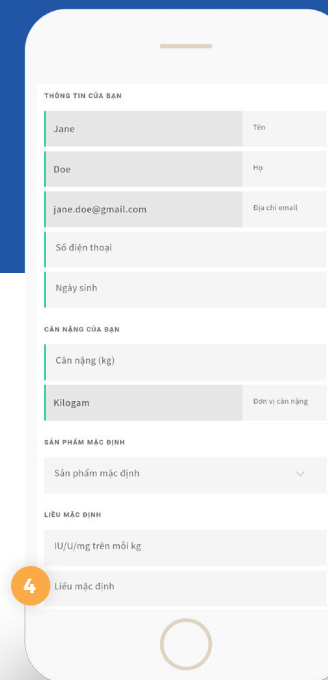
THÔNG TIN CỦA BẠN

Jane

Tên

Doe

Họ

jane.doe@gmail.com

Địa chỉ email

Số điện thoại

Ngày sinh

CÂN NẶNG CỦA BẠN

Cân nặng (kg)

Kilogam

Đơn vị cân nặng

SẢN PHẨM MẶC ĐỊNH

Sản phẩm mặc định

LIỀU MẶC ĐỊNH

IU/U/mg trên mỗi kg

4

Liều mặc định